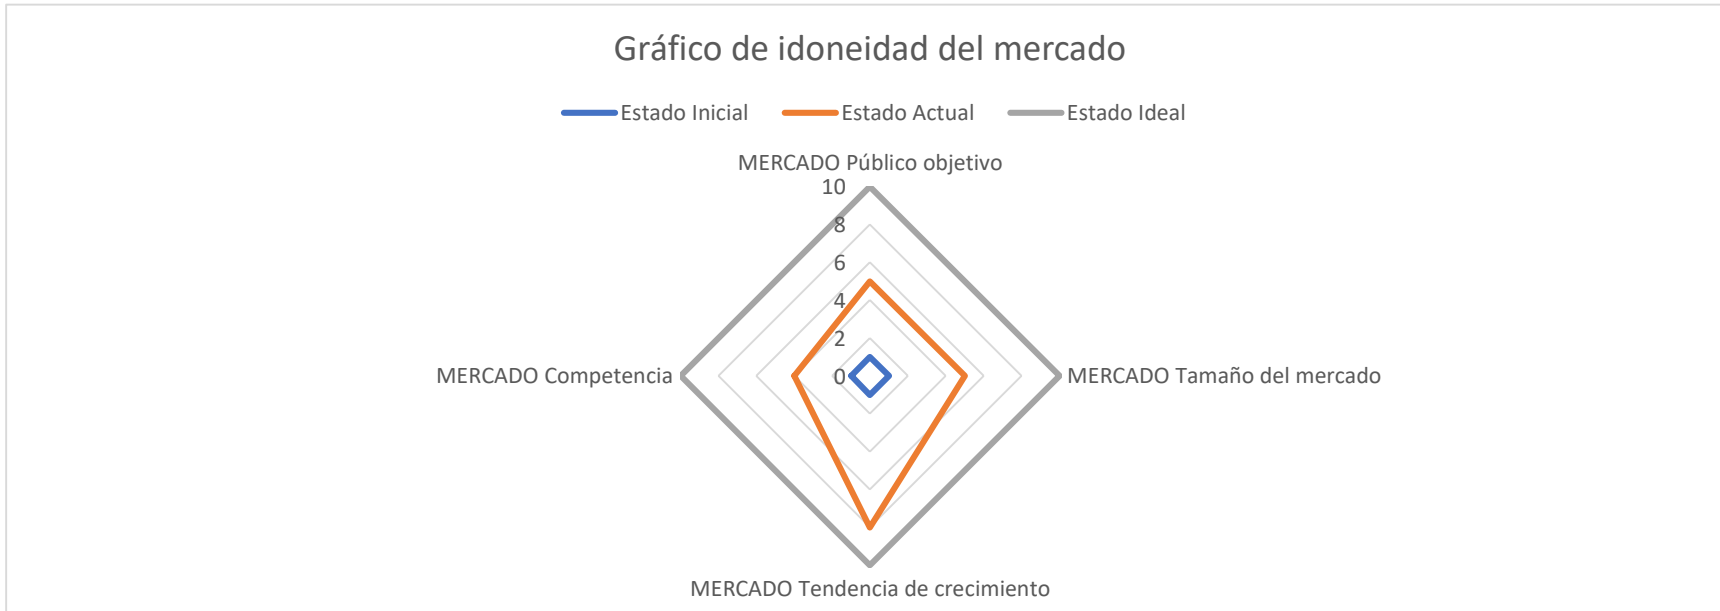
Gráfico de idoneidad del mercado

Estado Inicial  Estado Actual  Estado Ideal

MERCADO Público objetivo

10
8
6
4
2
0

MERCADO Competencia

MERCADO Tamaño del mercado

MERCADO Tendencia de crecimiento